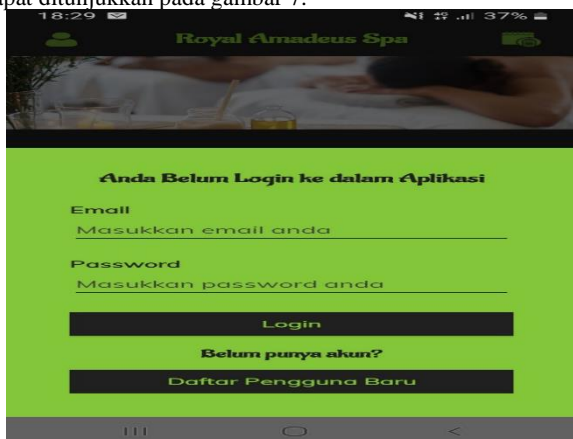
apat ditunjukkan pada gambar 7.

18:29 37%

Royal Amadeus Spa

Anda Belum Login ke dalam Aplikasi

Email

Masukkan email anda

Password

Masukkan password anda

Login

Belum punya akun?

Daftar Pengguna Baru